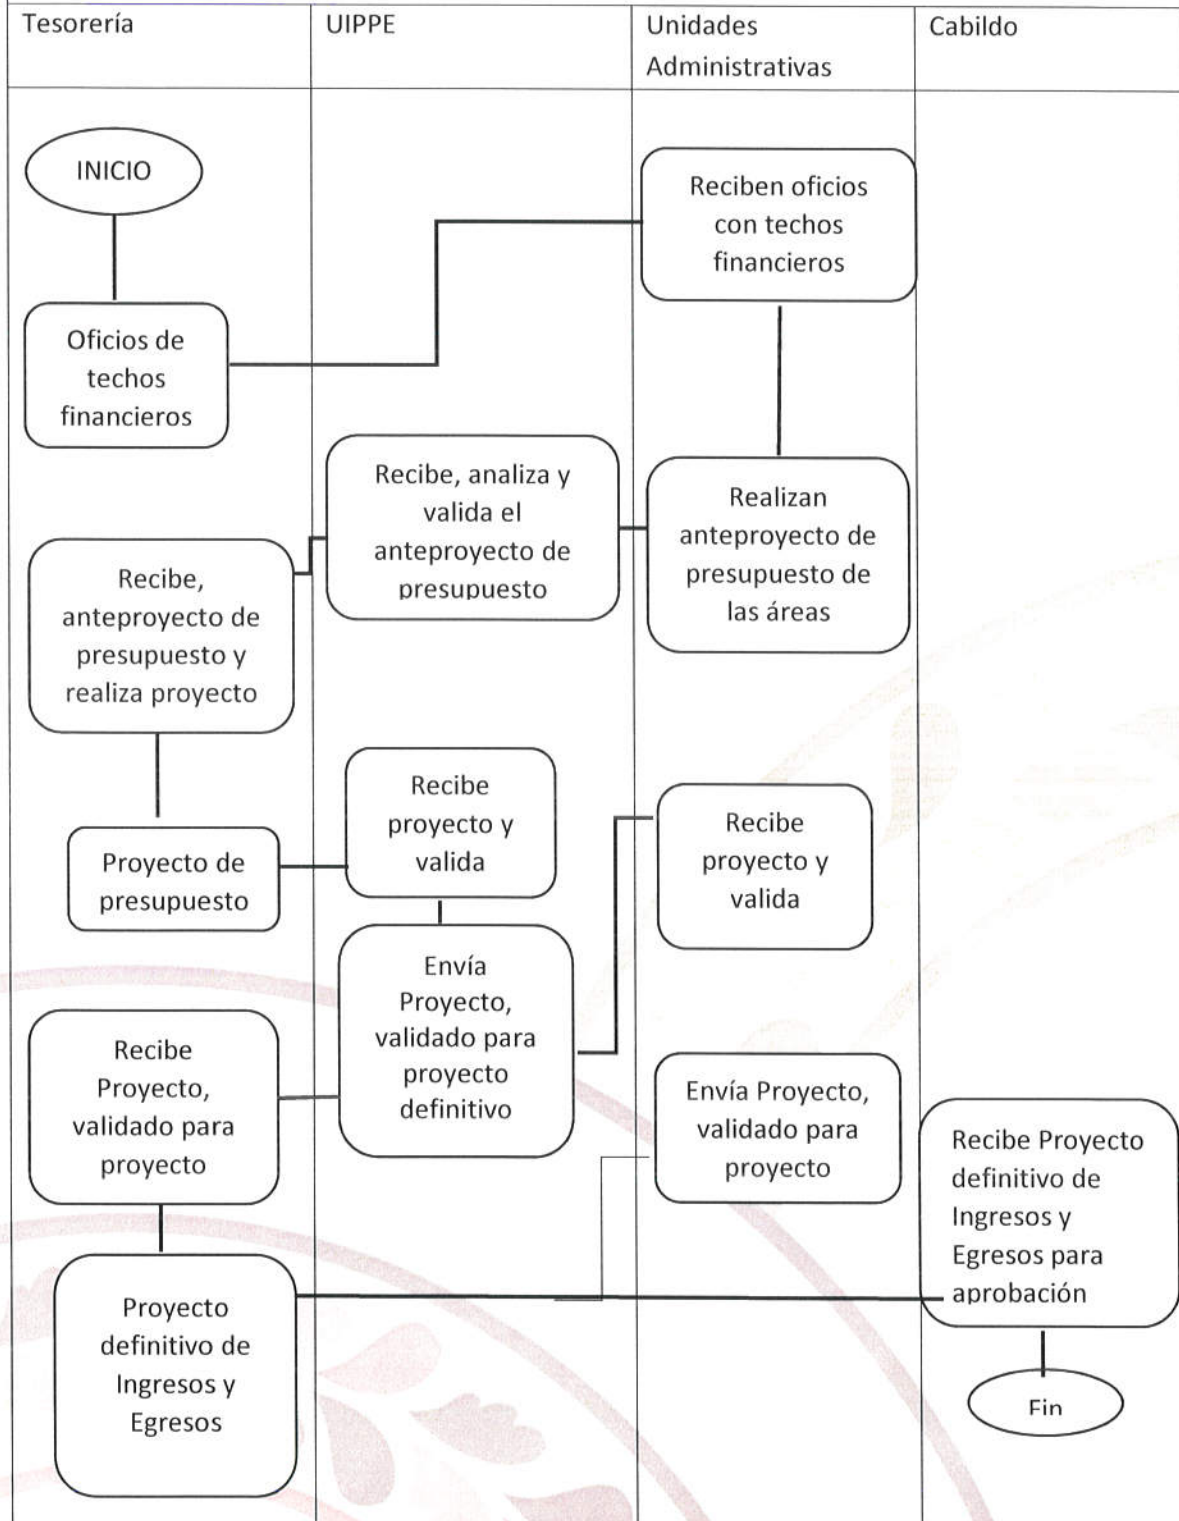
Tesorería

UIPPE

Unidades Administrativas

Cabildo

INICIO

Reciben oficios con techos financieros

Oficios de techos financieros

Recibe, analiza y valida el anteproyecto de presupuesto

Realizan anteproyecto de presupuesto de las áreas

Recibe, anteproyecto de presupuesto y realiza proyecto

Recibe proyecto y valida

Recibe proyecto y valida

Proyecto de presupuesto

Envía Proyecto, validado para proyecto definitivo

Recibe Proyecto, validado para proyecto

Envía Proyecto, validado para proyecto

Recibe Proyecto definitivo de Ingresos y Egresos para aprobación

Proyecto definitivo de Ingresos y Egresos

Fin